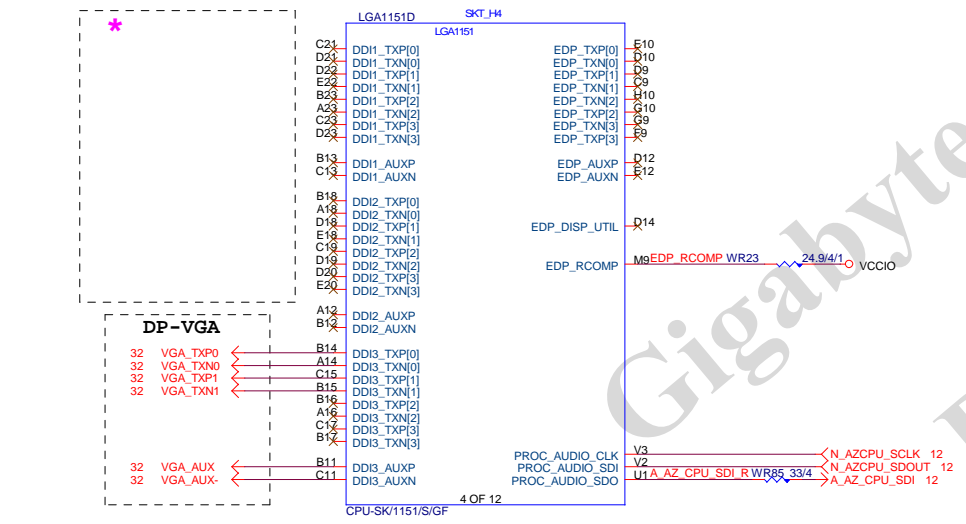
*

LGA1151D SKT_H4
LGA1151

| | | | |
|---|---|---|---|
| C21 | DDI1_TXP[0] | EDP_TXP[0] | E10 |
| D21 | DDI1_TXN[0] | EDP_TXN[0] | D10 |
| D22 | DDI1_TXP[1] | EDP_TXP[1] | D9 |
| E22 | DDI1_TXN[1] | EDP_TXN[1] | C9 |
| B23 | DDI1_TXP[2] | EDP_TXN[2] | H10 |
| A23 | DDI1_TXN[2] | EDP_TXP[2] | G10 |
| C23 | DDI1_TXP[3] | EDP_TXN[3] | G9 |
| D23 | DDI1_TXN[3] | EDP_TXP[3] | F9 |
| B13 | DDI1_AUXP | EDP_AUXP | D12 |
| C13 | DDI1_AUXN | EDP_AUXN | E12 |

B18 DDI2_TXP[0]
A18 DDI2_TXN[0]
D18 DDI2_TXP[1]
E18 DDI2_TXN[1]
C19 DDI2_TXP[2]
D19 DDI2_TXN[2]
D20 DDI2_TXP[3]
E20 DDI2_TXN[3]
A12 DDI2_AUXP
B12 DDI2_AUXN

EDP_DISP_UTIL D14
EDP_RCOMP M9 EDP_RCOMP WR23 24.9/4/1 VCCIO

DP-VGA

32 VGA_TXP0 B14 DDI3_TXP[0]
32 VGA_TXN0 A14 DDI3_TXN[0]
32 VGA_TXP1 C15 DDI3_TXP[1]
32 VGA_TXN1 B15 DDI3_TXN[1]
B16 DDI3_TXP[2]
A16 DDI3_TXN[2]
C17 DDI3_TXP[3]
B17 DDI3_TXN[3]
32 VGA_AUX B11 DDI3_AUXP
32 VGA_AUX- C11 DDI3_AUXN

PROC_AUDIO_CLK V3 N_AZCPU_SCLK 12
PROC_AUDIO_SDI V2 N_AZCPU_SDOUT 12
PROC_AUDIO_SDO U1 A_AZ_CPU_SDI_R WR85 33/4 A_AZ_CPU_SDI 12

4 OF 12
CPU-SK/1151/S/GF

Gigabyte